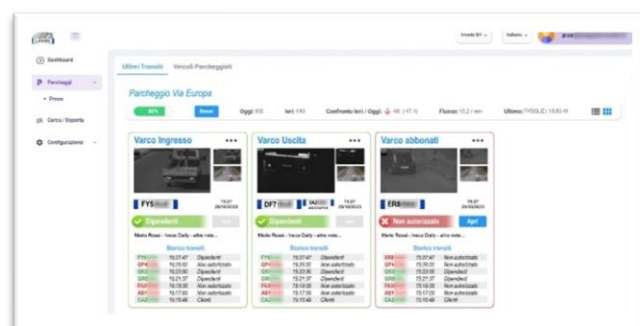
Dashboard
Parcheggi
Prove
Carica / Esporta
Configurazione

Ultimi Transiti
Veicoli Parcheggiati

Parcheggio Via Europa
80%
Basso
Oggi: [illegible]
Ieri: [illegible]
Confronto Ieri / Oggi: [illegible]
Flusso: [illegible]
Ultimo: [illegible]

Varco Ingresso
•••
FY5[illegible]
Dipendenti
Apri
Mario Rossi - Iveco Daily - altre note...
Storico transiti
| | | |
|---|---|---|
| FY5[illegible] | 15:37:47 | Dipendenti |
| GP4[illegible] | 15:25:57 | Non autorizzato |
| GK6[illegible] | 15:23:50 | Dipendenti |
| GK6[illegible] | 15:21:37 | Dipendenti |
| FA9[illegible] | 15:19:35 | Non autorizzato |
| AB1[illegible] | 15:17:50 | Non autorizzato |
| CA2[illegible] | 15:15:46 | Clienti |

Varco Uscita
•••
DF7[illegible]
Dipendenti
Apri
Mario Rossi - Iveco Daily - altre note...
Storico transiti
| | | |
|---|---|---|
| FY5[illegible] | 15:37:47 | Dipendenti |
| GP4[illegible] | 15:25:57 | Non autorizzato |
| GK6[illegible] | 15:23:50 | Dipendenti |
| GK6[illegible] | 15:21:37 | Dipendenti |
| FA9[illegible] | 15:19:35 | Non autorizzato |
| AB1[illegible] | 15:17:50 | Non autorizzato |
| CA2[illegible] | 15:15:46 | Clienti |

Varco abbonati
•••
ER8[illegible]
Non autorizzato
Apri
Mario Rossi - Iveco Daily - altre note...
Storico transiti
| | | |
|---|---|---|
| ER8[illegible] | 15:37:47 | Non autorizzato |
| GP4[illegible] | 15:25:57 | Non autorizzato |
| GK6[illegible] | 15:23:50 | Dipendenti |
| GK6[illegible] | 15:21:37 | Dipendenti |
| FA9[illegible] | 15:19:35 | Non autorizzato |
| AB1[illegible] | 15:17:50 | Non autorizzato |
| CA2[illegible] | 15:15:46 | Clienti |